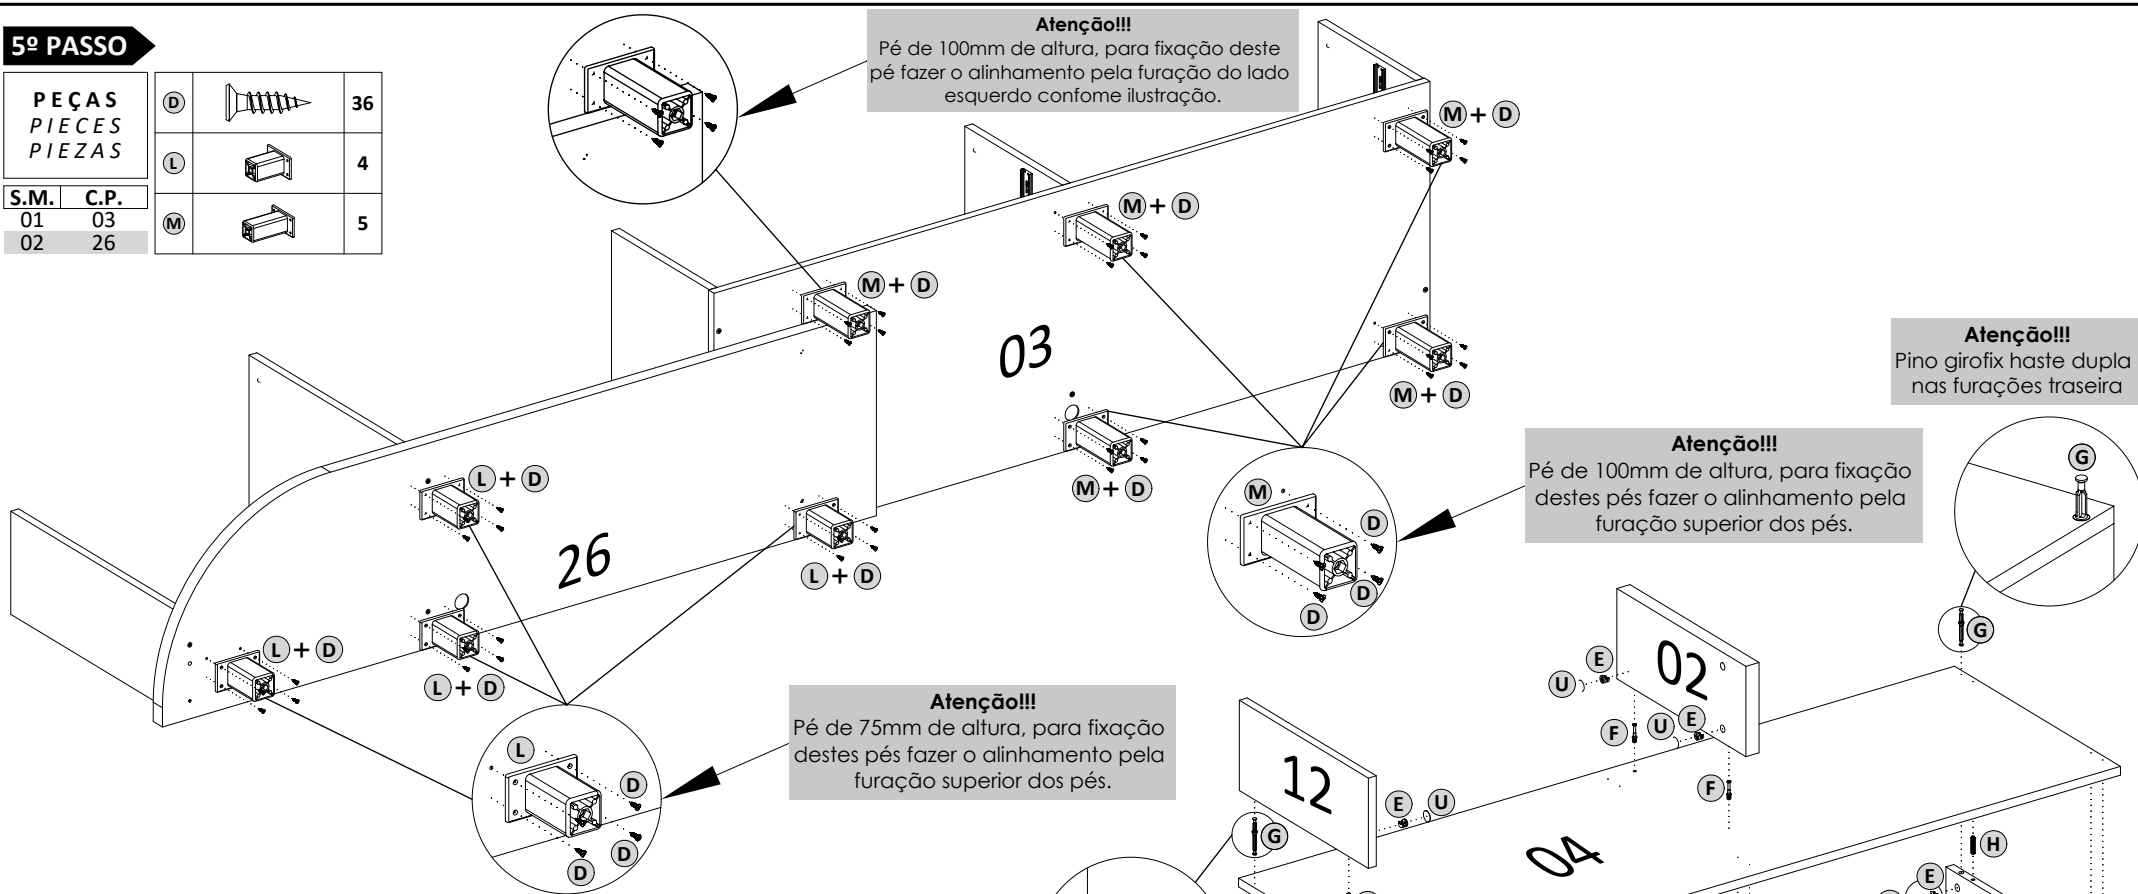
5º PASSO

PEÇAS
PIECES
PIEZAS

| S.M. | C.P. |
|---|---|
| 01 | 03 |
| 02 | 26 |

| | | |
|---|---|---|
| D | | 36 |
| L | | 4 |
| M | | 5 |

Atenção!!!
Pé de 100mm de altura, para fixação deste pé fazer o alinhamento pela furação do lado esquerdo confome ilustração.

M + D

M + D

M + D

M + D

03

M + D

M + D

L + D

26

L + D

L + D

L + D

M

D

D

D

Atenção!!!
Pé de 100mm de altura, para fixação destes pés fazer o alinhamento pela furação superior dos pés.

Atenção!!!
Pino girofix haste dupla nas furações traseira

G

G

L

D

D

D

Atenção!!!
Pé de 75mm de altura, para fixação destes pés fazer o alinhamento pela furação superior dos pés.

E
U

02

F
U
E

F

12

E
U

G

04

H

E